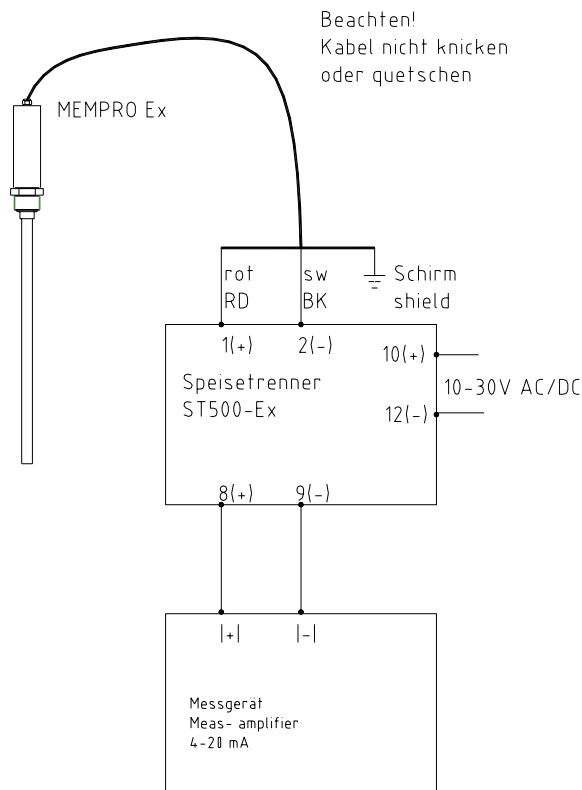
Beachten!
Kabel nicht knicken
oder quetschen

MEMPRO Ex

rot
RD

sw
BK

Schirm
shield

1(+)

2(-)

10(+)

Speisetrenner
ST500-Ex

10-30V AC/DC

12(-)

8(+)

9(-)

|+|

|-|

Messgerät
Meas- amplifier
4-20 mA